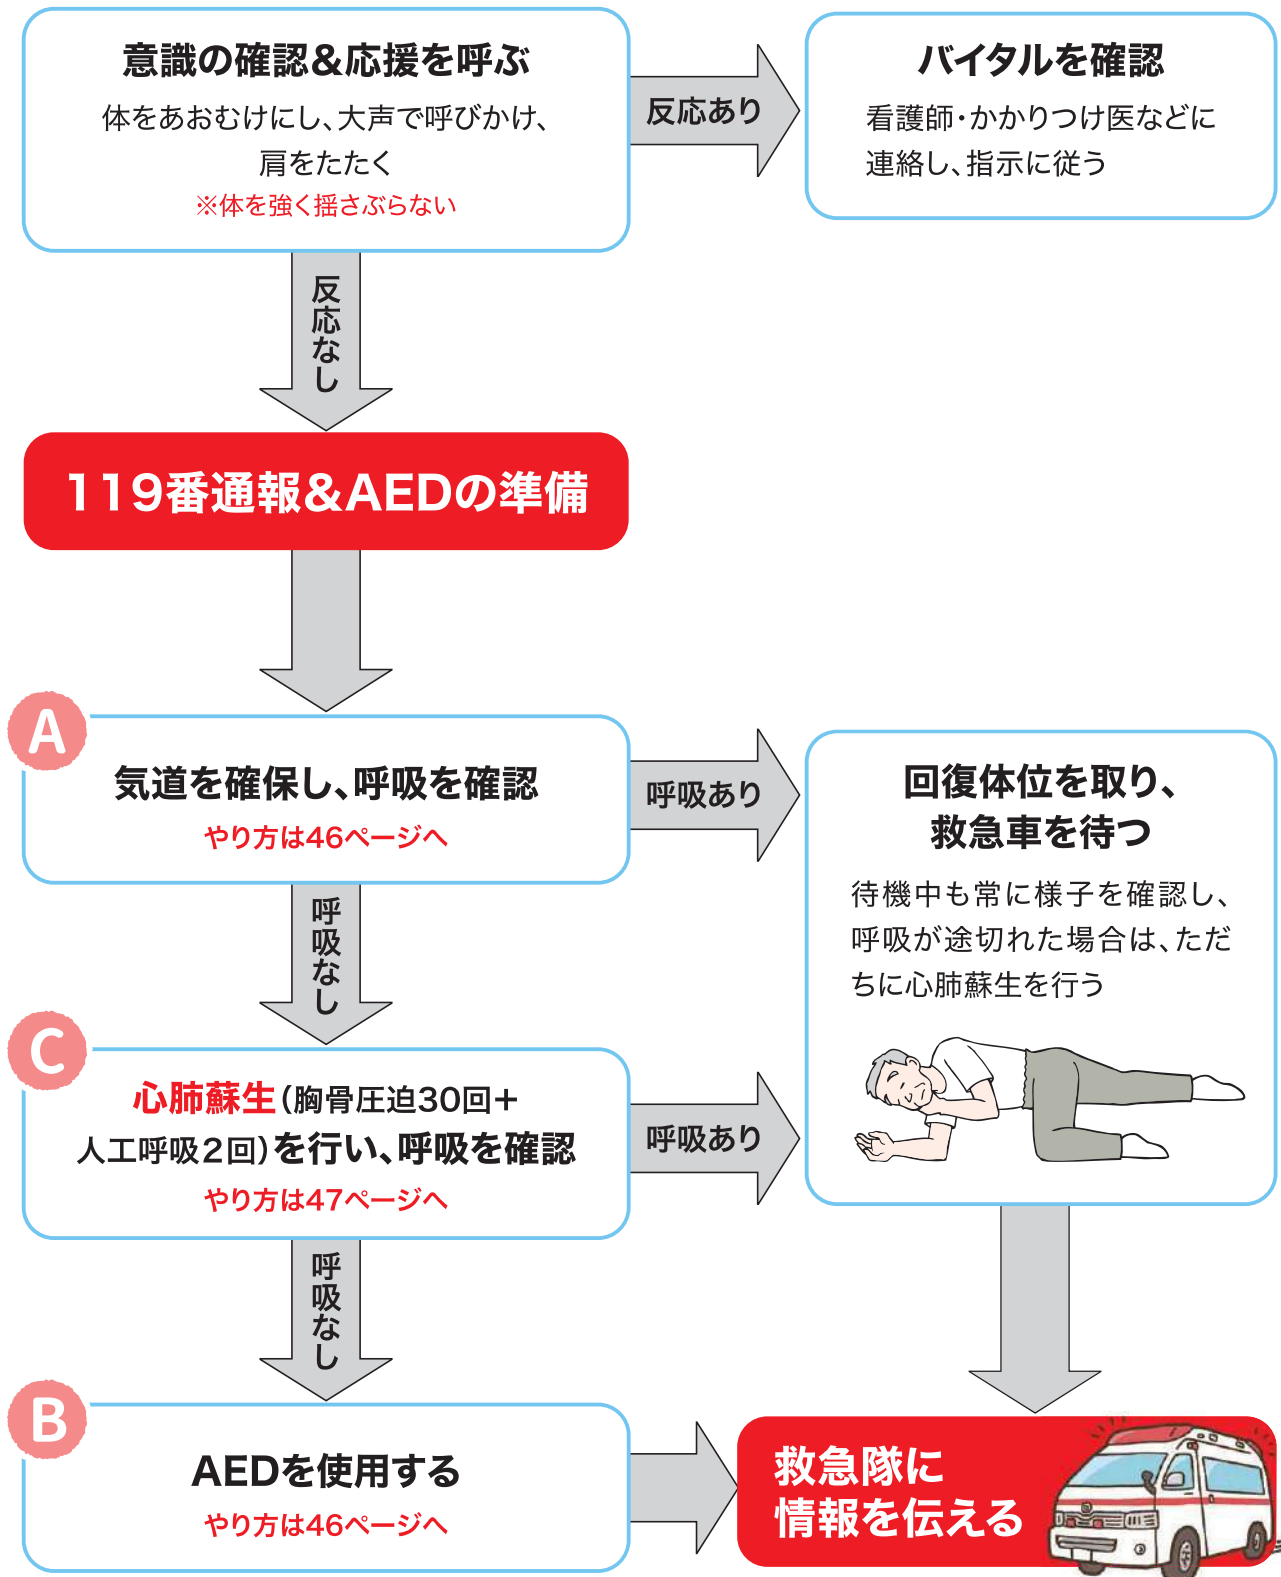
意識の確認&応援を呼ぶ

体をあおむけにし、大声で呼びかけ、肩をたたく

※体を強く揺さぶらない

反応あり

バイタルを確認

看護師・かかりつけ医などに連絡し、指示に従う

反応なし

119番通報&AEDの準備

A

気道を確保し、呼吸を確認

やり方は46ページへ

呼吸あり

回復体位を取り、救急車を待つ

待機中も常に様子を確認し、呼吸が途切れた場合は、ただちに心肺蘇生を行う

呼吸なし

C

心肺蘇生(胸骨圧迫30回+人工呼吸2回)を行い、呼吸を確認

やり方は47ページへ

呼吸あり

呼吸なし

B

AEDを使用する

やり方は46ページへ

救急隊に情報を伝える